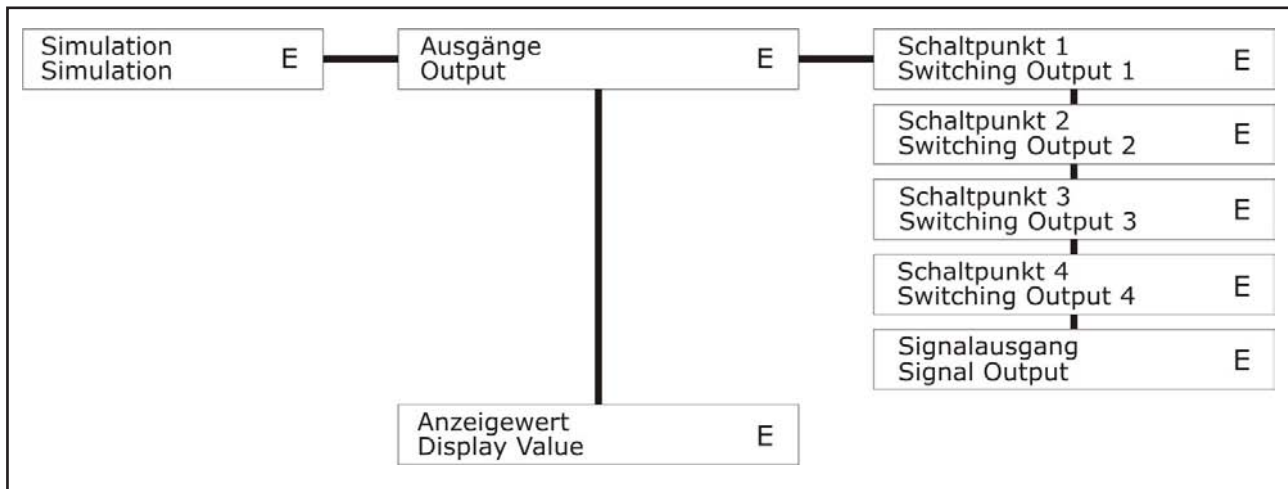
Simulation
Simulation E

Ausgänge
Output E

Schaltpunkt 1
Switching Output 1 E

Schaltpunkt 2
Switching Output 2 E

Schaltpunkt 3
Switching Output 3 E

Schaltpunkt 4
Switching Output 4 E

Signalausgang
Signal Output E

Anzeigewert
Display Value E